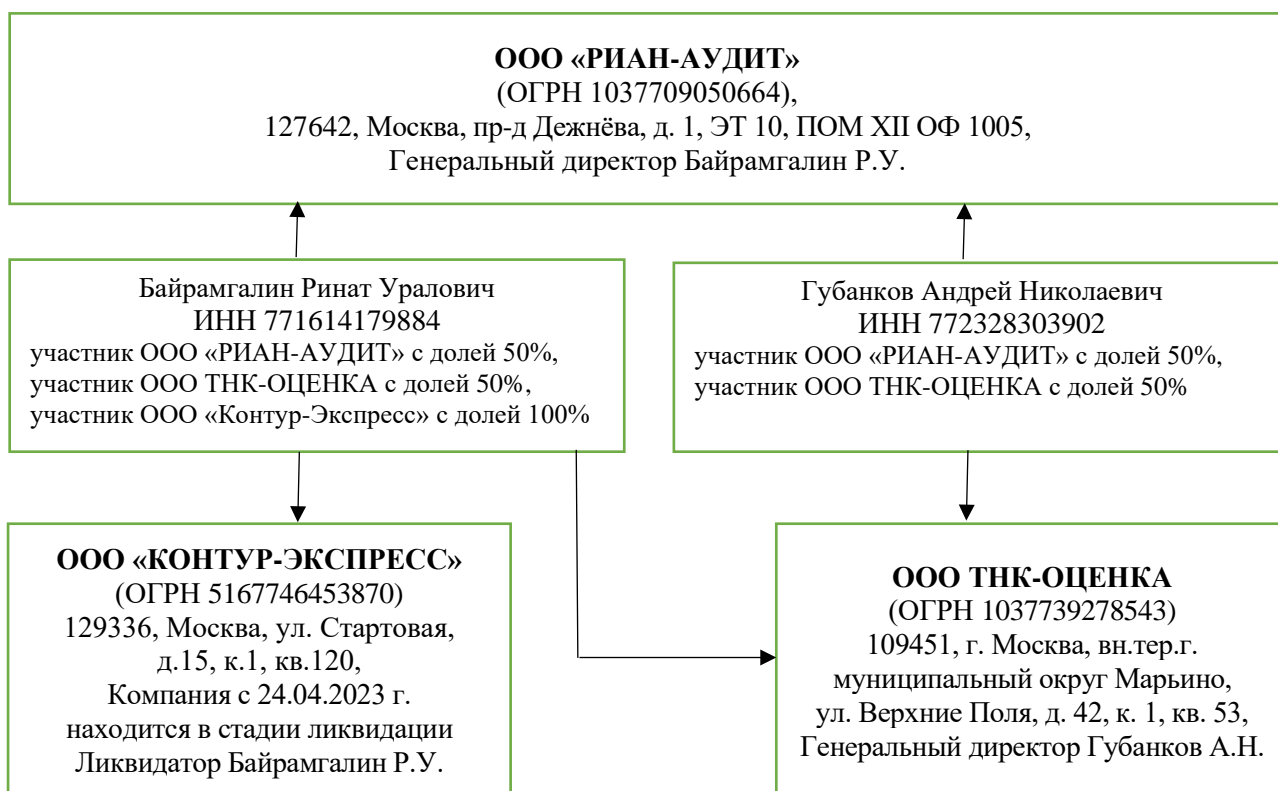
**ООО «РИАН-АУДИТ»**
(ОГРН 1037709050664),
127642, Москва, пр-д Дежнёва, д. 1, ЭТ 10, ПОМ XII ОФ 1005,
Генеральный директор Байрамгалин Р.У.

Байрамгалин Ринат Уралович
ИНН 771614179884
участник ООО «РИАН-АУДИТ» с долей 50%,
участник ООО ТНК-ОЦЕНКА с долей 50%,
участник ООО «Контур-Экспресс» с долей 100%

Губанков Андрей Николаевич
ИНН 772328303902
участник ООО «РИАН-АУДИТ» с долей 50%,
участник ООО ТНК-ОЦЕНКА с долей 50%

**ООО «КОНТУР-ЭКСПРЕСС»**
(ОГРН 5167746453870)
129336, Москва, ул. Стартовая, д.15, к.1, кв.120,
Компания с 24.04.2023 г. находится в стадии ликвидации
Ликвидатор Байрамгалин Р.У.

**ООО ТНК-ОЦЕНКА**
(ОГРН 1037739278543)
109451, г. Москва, вн.тер.г. муниципальный округ Марьино,
ул. Верхние Поля, д. 42, к. 1, кв. 53,
Генеральный директор Губанков А.Н.